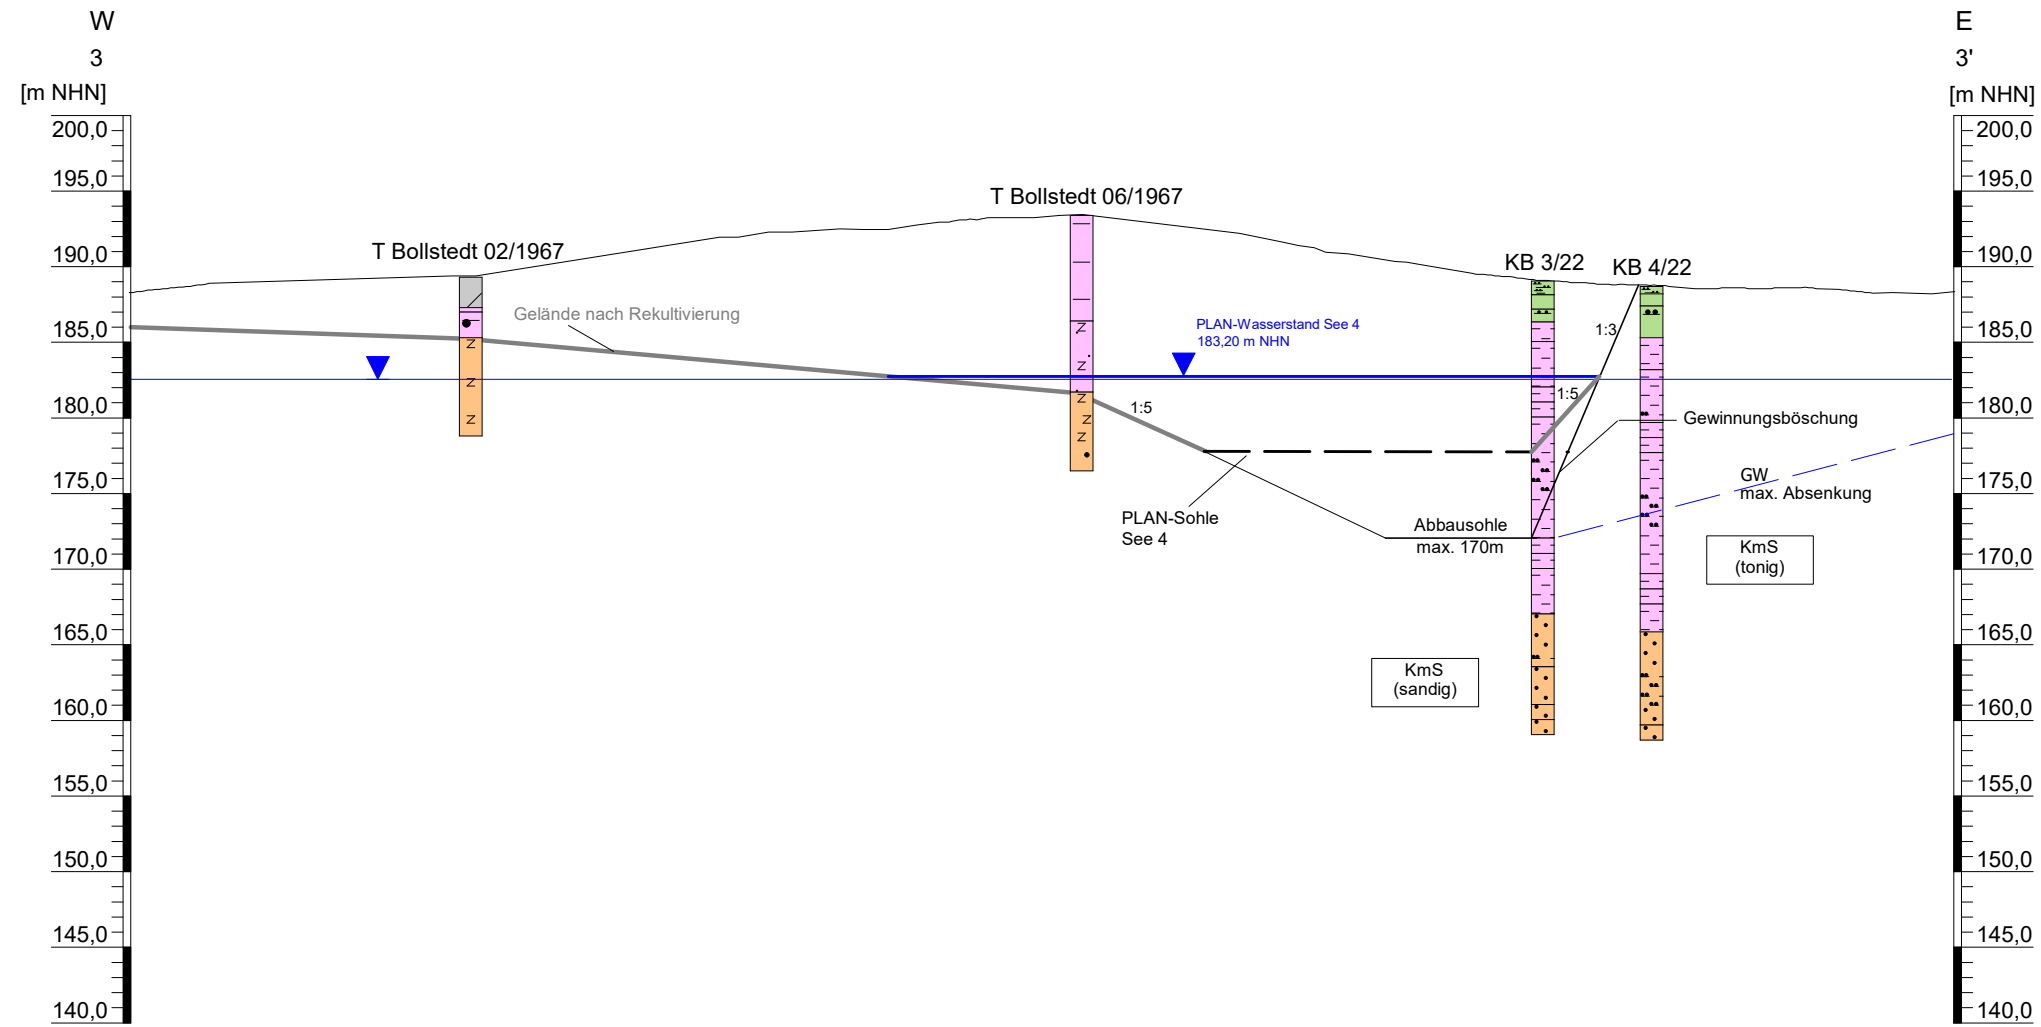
W
3
[m NHN]

E
3'
[m NHN]

200,0
195,0
190,0
185,0
180,0
175,0
170,0
165,0
160,0
155,0
150,0
145,0
140,0

T Bollstedt 06/1967

T Bollstedt 02/1967

KB 3/22

KB 4/22

Gelände nach Rekultivierung

PLAN-Wasserstand See 4
183,20 m NHN

1:3

1:5

1:5

Gewinnungsböschung

GW
max. Absenkung

Abbausohle
max. 170m

PLAN-Sohle
See 4

KmS
(tonig)

KmS
(sandig)

200,0
195,0
190,0
185,0
180,0
175,0
170,0
165,0
160,0
155,0
150,0
145,0
140,0